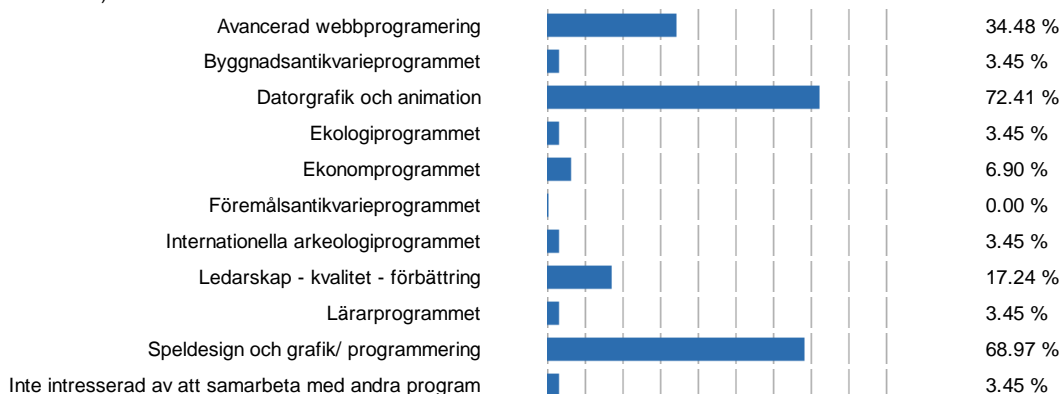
| | |
|---|---|
| Avancerad webbprogramering | 34.48 % |
| Byggnadsantikvarieprogrammet | 3.45 % |
| Datorgrafik och animation | 72.41 % |
| Ekologiprogrammet | 3.45 % |
| Ekonomprogrammet | 6.90 % |
| Föremålsantikvarieprogrammet | 0.00 % |
| Internationella arkeologiprogrammet | 3.45 % |
| Ledarskap - kvalitet - förbättring | 17.24 % |
| Lärarprogrammet | 3.45 % |
| Speldesign och grafik/ programmering | 68.97 % |
| Inte intresserad av att samarbeta med andra program | 3.45 % |